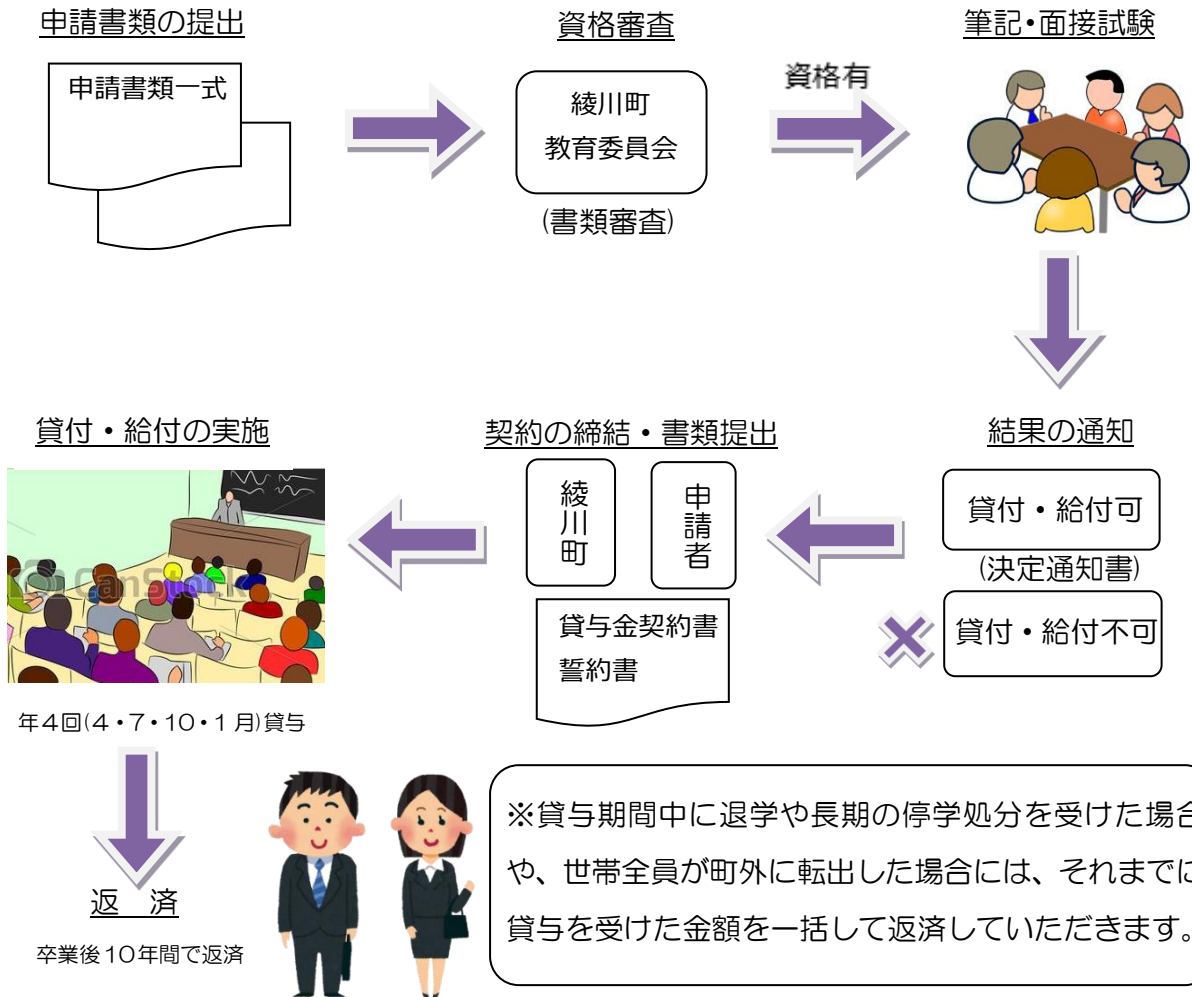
申請書類の提出

申請書類一式

資格審査

綾川町
教育委員会

(書類審査)

資格有

筆記•面接試験

結果の通知

貸付・給付可

(決定通知書)

貸付・給付不可

契約の締結・書類提出

綾川町

申請者

貸与金契約書
誓約書

貸付・給付の実施

CanStockPhoto

年4回(4・7・10・1月)貸与

返 済

卒業後10年間で返済

※貸与期間中に退学や長期の停学処分を受けた場合や、世帯全員が町外に転出した場合には、それまでに貸与を受けた金額を一括して返済していただきます。